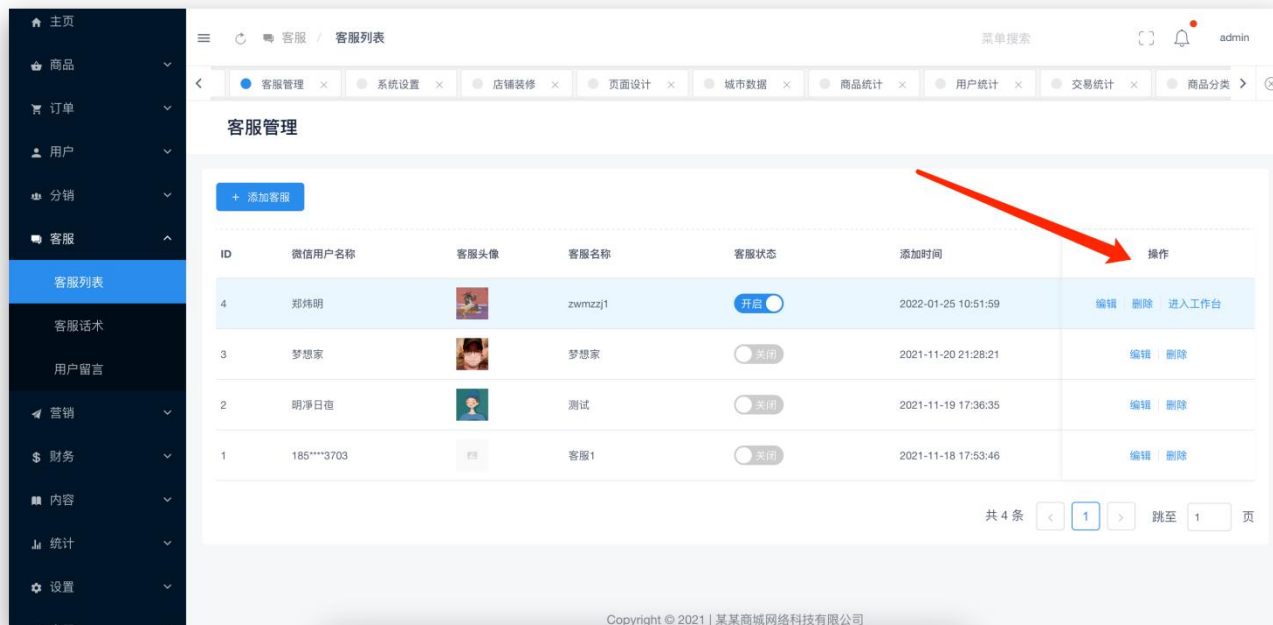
主页
商品
订单
用户
分销
客服
客服列表
客服话术
用户留言
营销
财务
内容
统计
设置

客服 / 客服列表
菜单搜索
admin

客服管理 × 系统设置 × 店铺装修 × 页面设计 × 城市数据 × 商品统计 × 用户统计 × 交易统计 × 商品分类

客服管理

+ 添加客服

| ID | 微信用户名称 | 客服头像 | 客服名称 | 客服状态 | 添加时间 | 操作 |
|---|---|---|---|---|---|---|
| 4 | 郑炜明 | | zwmzzj1 | 开启 | 2022-01-25 10:51:59 | 编辑 删除 进入工作台 |
| 3 | 梦想家 | | 梦想家 | 关闭 | 2021-11-20 21:28:21 | 编辑 删除 |
| 2 | 明淨日宿 | | 测试 | 关闭 | 2021-11-19 17:36:35 | 编辑 删除 |
| 1 | 185****3703 | | 客服1 | 关闭 | 2021-11-18 17:53:46 | 编辑 删除 |

共 4 条 < 1 > 跳至 1 页

Copyright © 2021 | 某某商城网络科技有限公司